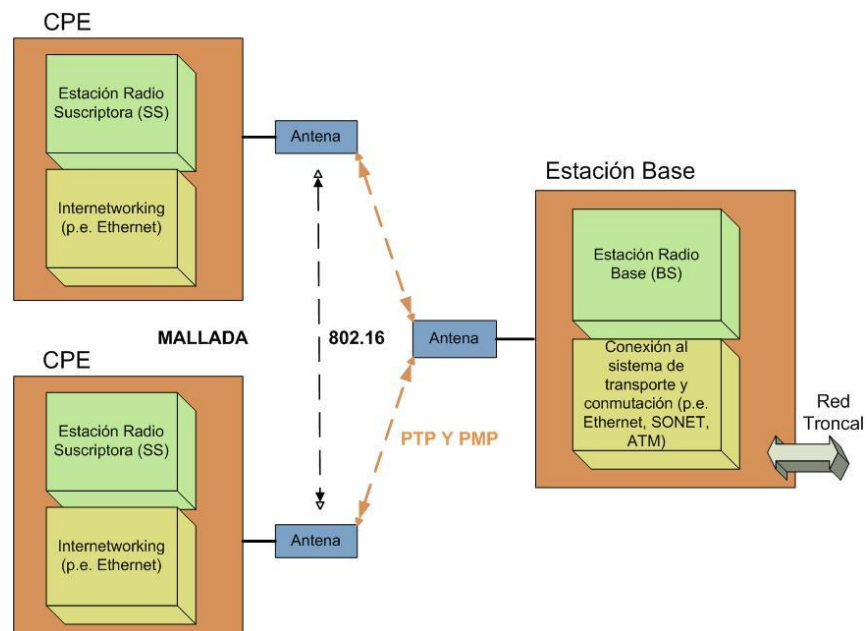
CPE

Estación Radio Suscriptora (SS)

Internetworking (p.e. Ethernet)

Antena

Estación Base

Estación Radio Base (BS)

MALLADA

802.16

Antena

CPE

Conexión al sistema de transporte y conmutación (p.e. Ethernet, SONET, ATM)

Red Troncal

Estación Radio Suscriptora (SS)

PTP Y PMP

Internetworking (p.e. Ethernet)

Antena